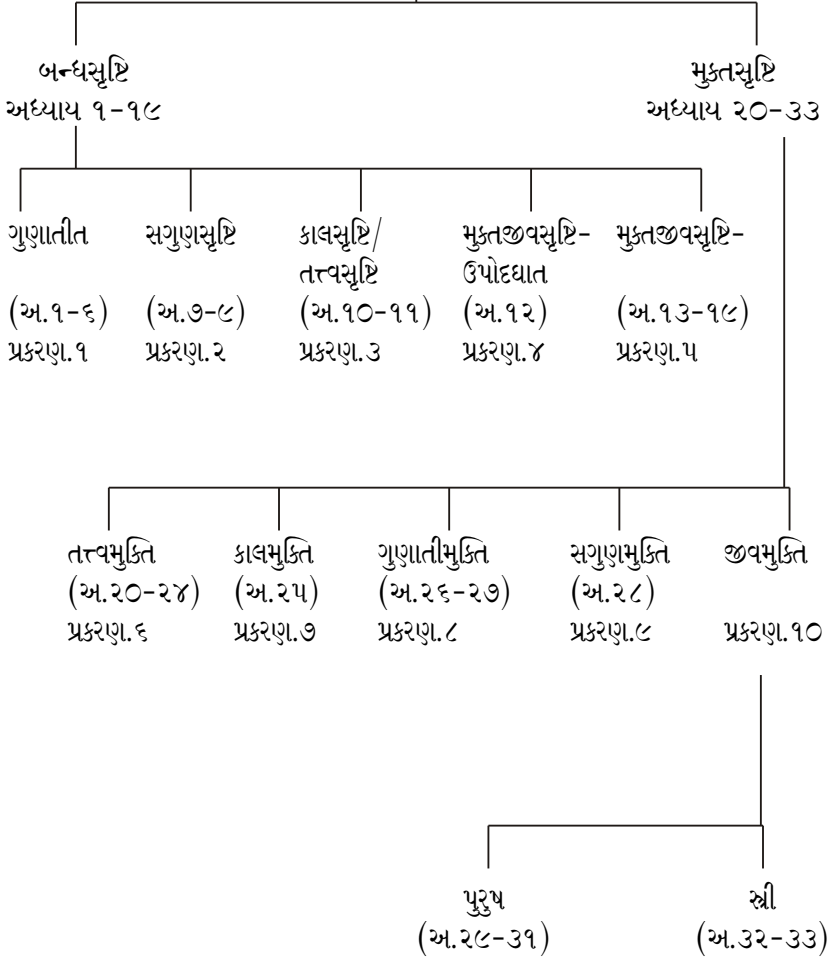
બન્ધસૃષ્ટિ
અધ્યાય ૧-૧૯

મુક્તસૃષ્ટિ
અધ્યાય ૨૦-૩૩

ગુણાતીત
(અ.૧-૬)
પ્રકરણ.૧

સગુણસૃષ્ટિ
(અ.૭-૯)
પ્રકરણ.૨

કાલસૃષ્ટિ/ તત્ત્વસૃષ્ટિ
(અ.૧૦-૧૧)
પ્રકરણ.૩

મુક્તજીવસૃષ્ટિ- ઉપોદ્ઘાત
(અ.૧૨)
પ્રકરણ.૪

મુક્તજીવસૃષ્ટિ-
(અ.૧૩-૧૯)
પ્રકરણ.૫

તત્ત્વમુક્તિ
(અ.૨૦-૨૪)
પ્રકરણ.૬

કાલમુક્તિ
(અ.૨૫)
પ્રકરણ.૭

ગુણાતીમુક્તિ
(અ.૨૬-૨૭)
પ્રકરણ.૮

સગુણમુક્તિ
(અ.૨૮)
પ્રકરણ.૯

જીવમુક્તિ
પ્રકરણ.૧૦

પુરુષ
(અ.૨૯-૩૧)

સ્ત્રી
(અ.૩૨-૩૩)